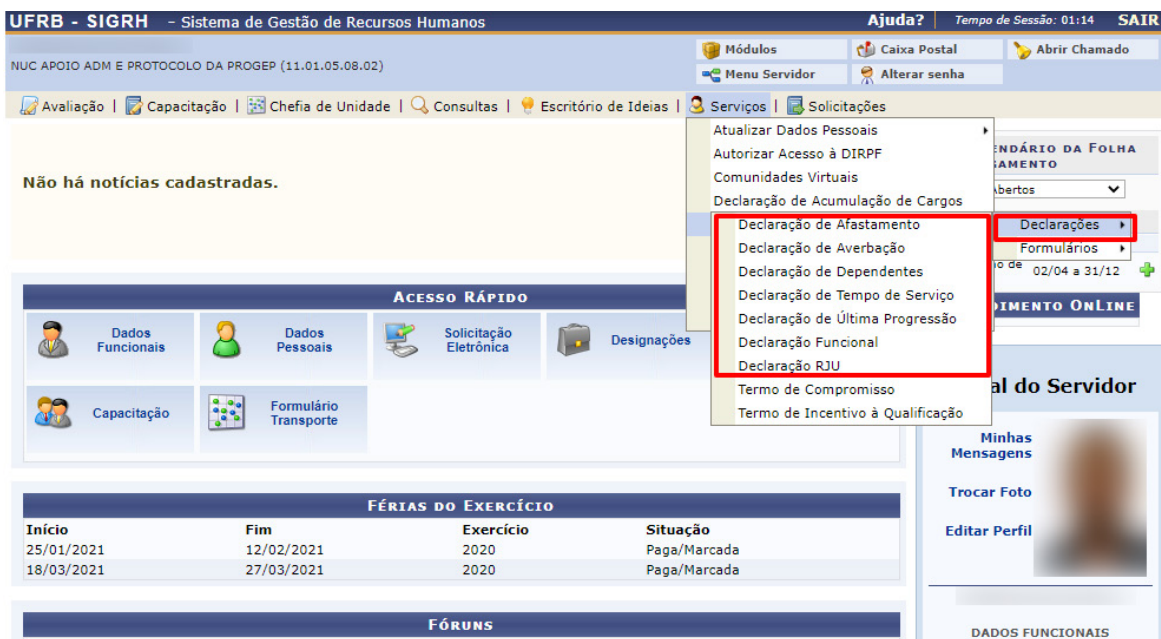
UFRB - SIGRH - Sistema de Gestão de Recursos Humanos
Ajuda? Tempo de Sessão: 01:14 SAIR

NUC APOIO ADM E PROTOCOLO DA PROGEP (11.01.05.08.02)

Módulos
Caixa Postal
Abrir Chamado
Menu Servidor
Alterar senha

Avaliação | Capacitação | Chefia de Unidade | Consultas | Escritório de Ideias | Serviços | Solicitações

Atualizar Dados Pessoais
Autorizar Acesso à DIRPF
Comunidades Virtuais
Declaração de Acumulação de Cargos
Declarações
Formulários
Declaração de Afastamento
Declaração de Averbação
Declaração de Dependentes
Declaração de Tempo de Serviço
Declaração de Última Progressão
Declaração Funcional
Declaração RJU
Termo de Compromisso
Termo de Incentivo à Qualificação

Não há notícias cadastradas.

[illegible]endário da Folha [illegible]amento
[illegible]bertos
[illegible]o de 02/04 a 31/12

Acesso Rápido
Dados Funcionais
Dados Pessoais
Solicitação Eletrônica
Designações
Capacitação
Formulário Transporte

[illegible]dimento OnLine

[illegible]al do Servidor
Minhas Mensagens
Trocar Foto
Editar Perfil

Férias do Exercício

| Início | Fim | Exercício | Situação |
|---|---|---|---|
| 25/01/2021 | 12/02/2021 | 2020 | Paga/Marcada |
| 18/03/2021 | 27/03/2021 | 2020 | Paga/Marcada |

Fóruns

DADOS FUNCIONAIS